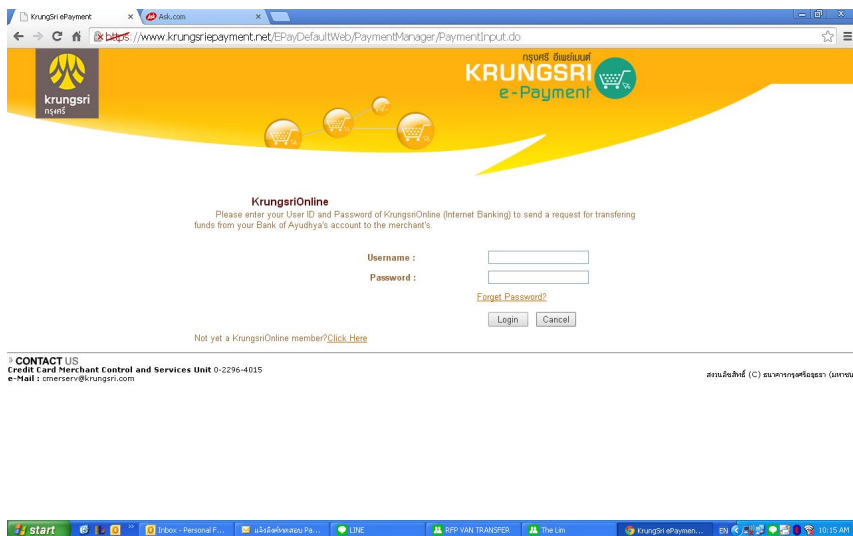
KrungSri ePayment ×
Ask.com ×

https://www.krungsriepayment.net/EPayDefaultWeb/PaymentManager/PaymentInput.do

krungsri
กรุงศรี

กรุงศรี อีเพย์เมนต์
KRUNGSRI
e-Payment

KrungsriOnline
Please enter your User ID and Password of KrungsriOnline (Internet Banking) to send a request for transfering funds from your Bank of Ayudhya's account to the merchant's.

Username :
Password :
Forget Password?
Login Cancel

Not yet a KrungsriOnline member?Click Here

CONTACT US
Credit Card Merchant Control and Services Unit 0-2296-4015
e-Mail : cmerserv@krungsri.com

สงวนลิขสิทธิ์ (C) ธนาคารกรุงศรีอยุธยา (มหาชน

start
Inbox - Personal F...
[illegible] Pa...
LINE
RFP VAN TRANSFER
The Lim
KrungSri ePaymen...
EN
10:15 AM